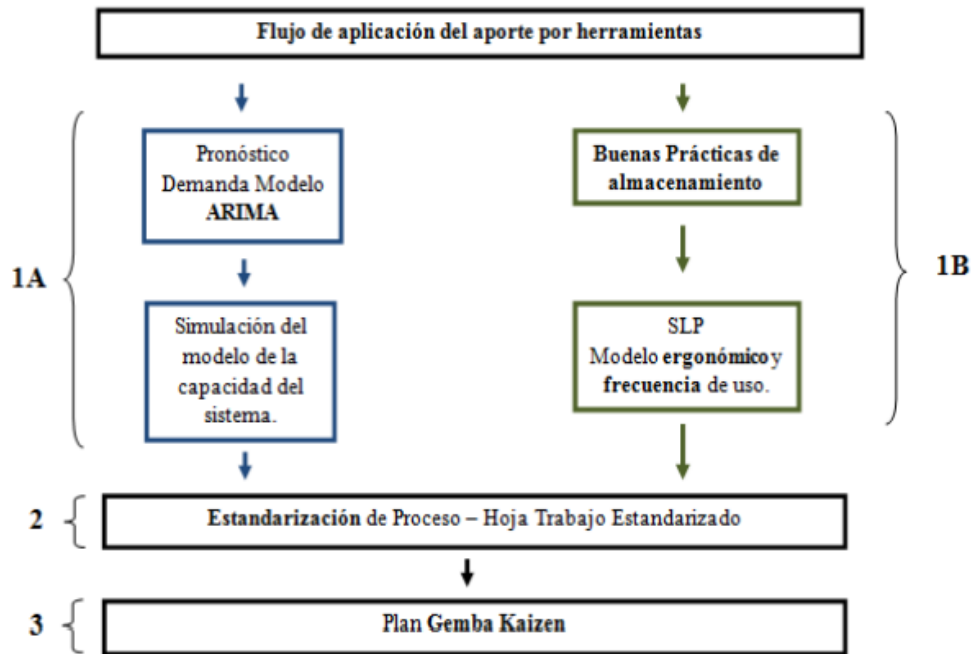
Flujo de aplicación del aporte por herramientas

1A

Pronóstico Demanda Modelo ARIMA

Simulación del modelo de la capacidad del sistema.

Buenas Prácticas de almacenamiento

SLP Modelo ergonómico y frecuencia de uso.

1B

2

Estandarización de Proceso – Hoja Trabajo Estandarizado

3

Plan Gemba Kaizen